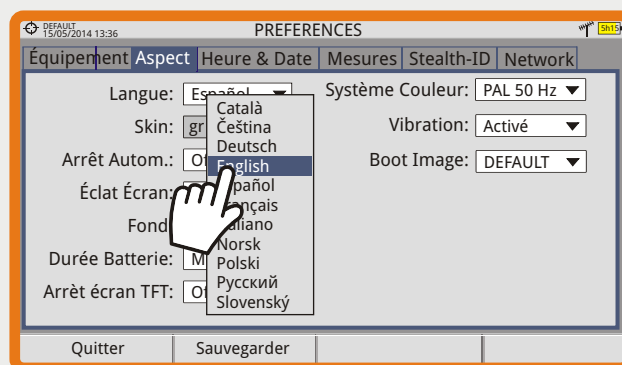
DEFAULT
15/05/2014 13:36
PREFERENCES
5h15

Équipement Aspect Heure & Date Mesures Stealth-ID Network

Langue: Español
Skin: gr
Arrêt Autom.: Of
Éclat Écran:
Fond
Durée Batterie: M
Arrèt écran TFT: Of

Català
Čeština
Deutsch
English
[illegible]spañol
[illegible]ançais
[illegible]aliano
Norsk
Polski
Русский
Slovenský

Système Couleur: PAL 50 Hz
Vibration: Activé
Boot Image: DEFAULT

Quitter
Sauvegarder